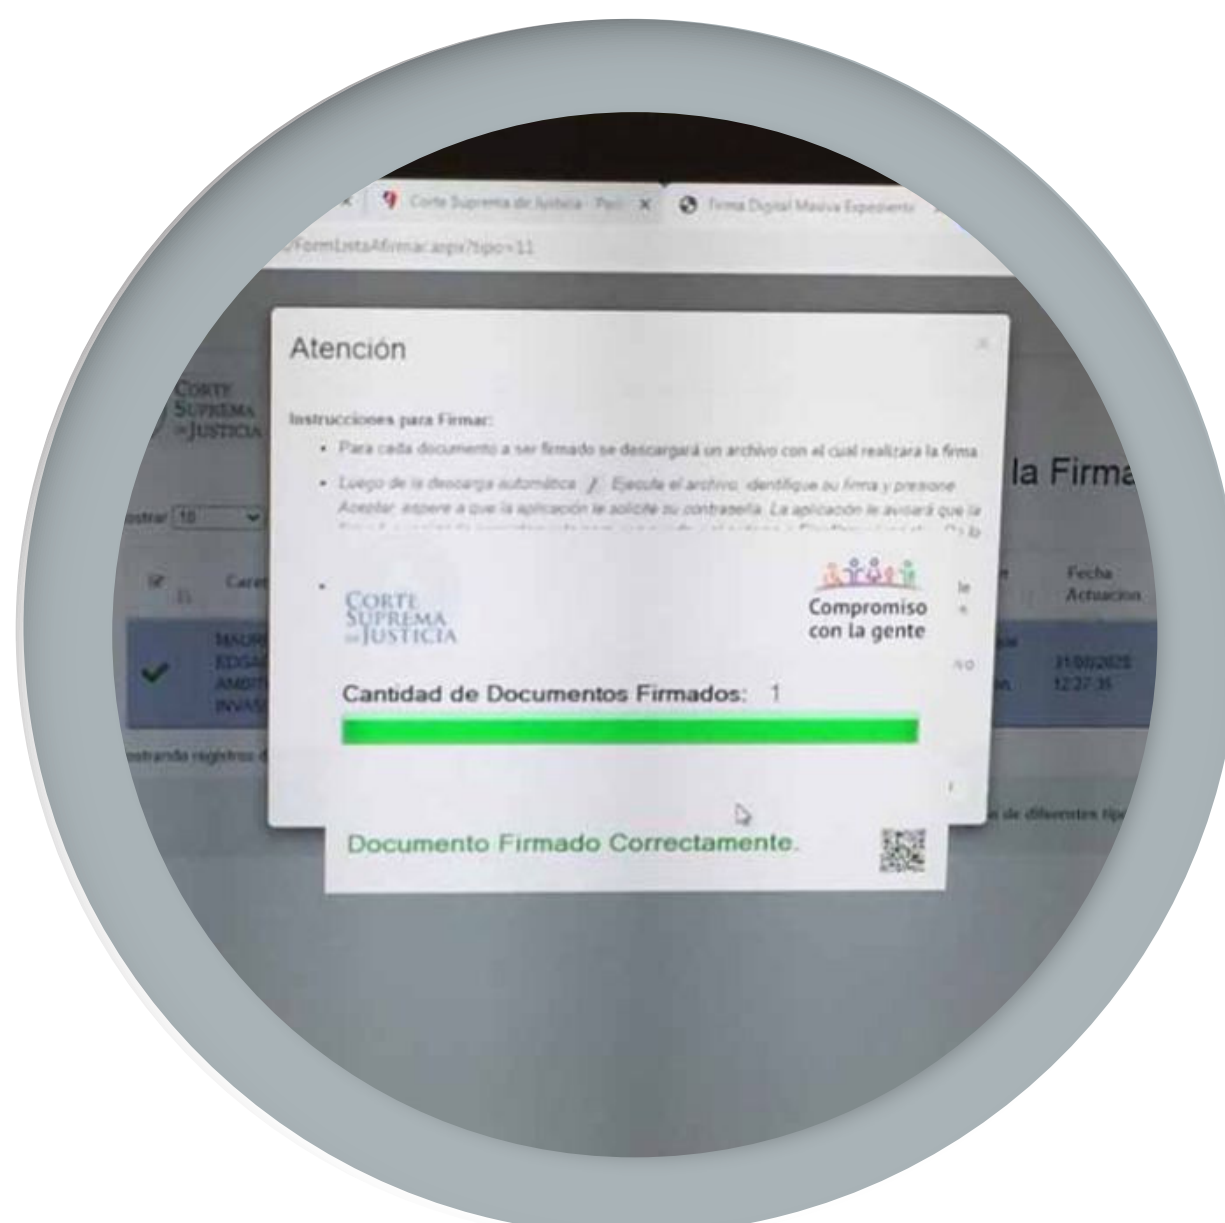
Corte Suprema de Justicia - Pa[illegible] × Firma Digital Masiva Expediente

/FormListaAfirmar.aspx?tipo=11

Corte Suprema de Justicia

la Firma

ostrar 10

Carat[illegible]

Fecha Actuacion

MAUR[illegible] EDSA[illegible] AMBIT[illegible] INVAS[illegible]

31/08/2025 12:27:35

ostrando registros d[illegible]

de diferentes tip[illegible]

Atención

×

Instrucciones para Firmar:

• Para cada documento a ser firmado se descargará un archivo con el cual realizara la firma

• Luego de la descarga automática Ejecute el archivo, identifique su firma y presione Aceptar, espere a que la aplicación le solicite su contraseña. La aplicación le avisará que la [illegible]

•

Corte Suprema de Justicia

Compromiso con la gente

Cantidad de Documentos Firmados: 1

Documento Firmado Correctamente.